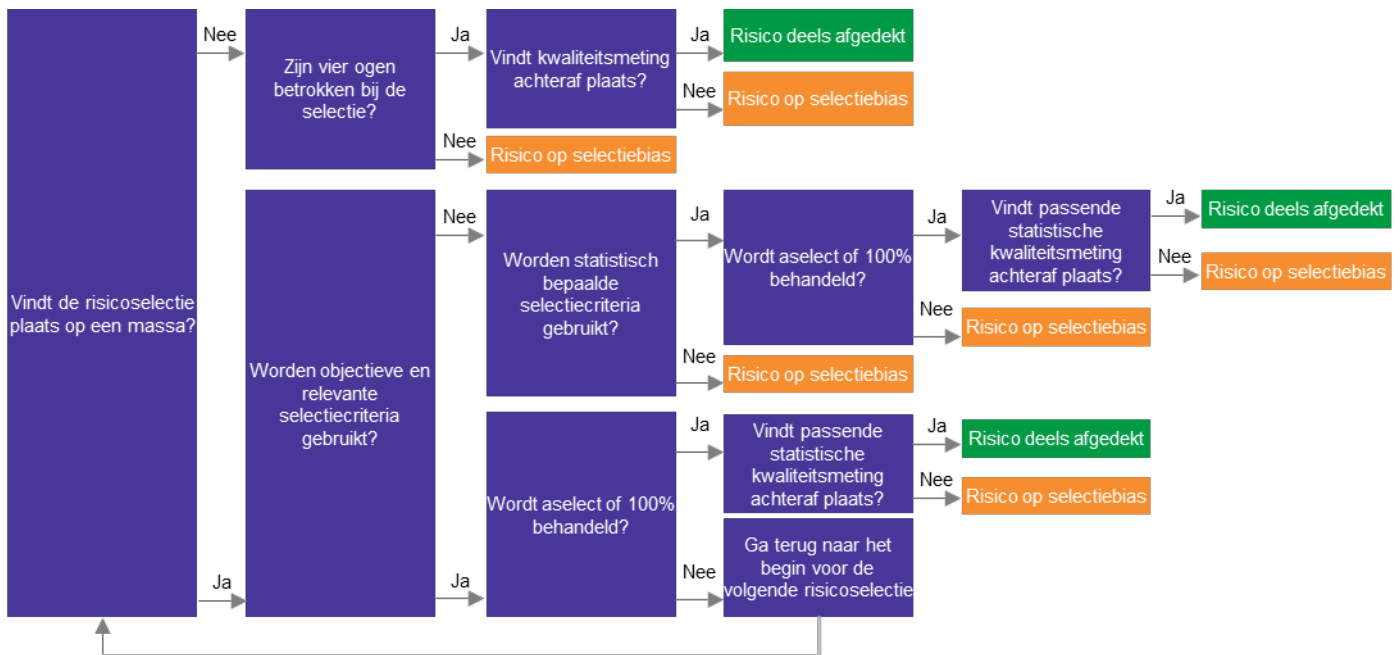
Vindt de risicoselectie plaats op een massa?

Nee

Zijn vier ogen betrokken bij de selectie?

Ja

Vindt kwaliteitsmeting achteraf plaats?

Ja

Risico deels afgedekt

Nee

Risico op selectiebias

Nee

Risico op selectiebias

Ja

Worden objectieve en relevante selectiecriteria gebruikt?

Nee

Worden statistisch bepaalde selectiecriteria gebruikt?

Ja

Wordt aselect of 100% behandeld?

Ja

Vindt passende statistische kwaliteitsmeting achteraf plaats?

Ja

Risico deels afgedekt

Nee

Risico op selectiebias

Nee

Risico op selectiebias

Nee

Risico op selectiebias

Ja

Wordt aselect of 100% behandeld?

Ja

Vindt passende statistische kwaliteitsmeting achteraf plaats?

Ja

Risico deels afgedekt

Nee

Risico op selectiebias

Nee

Ga terug naar het begin voor de volgende risicoselectie